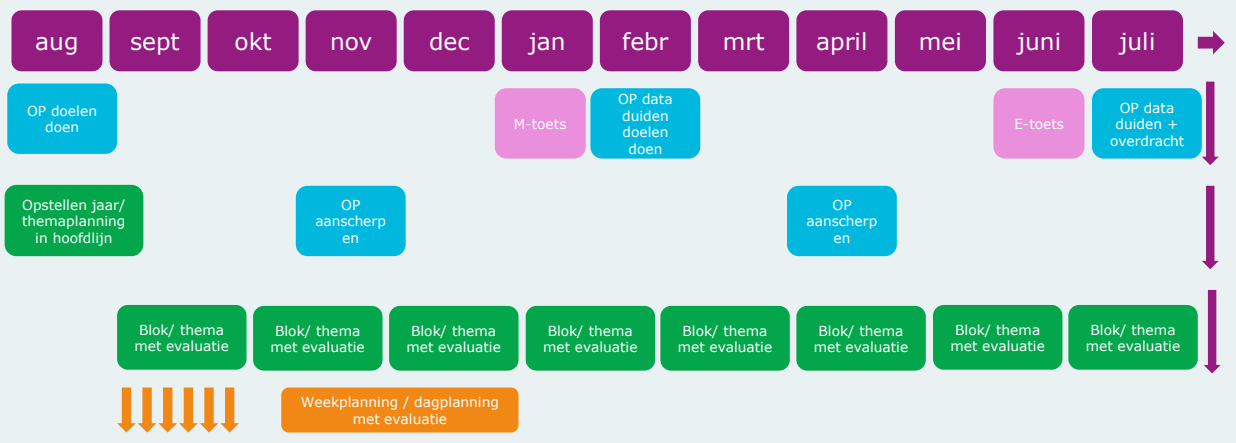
aug sept okt nov dec jan febr mrt april mei juni juli

OP doelen doen

M-toets

OP data duiden doelen doen

E-toets

OP data duiden + overdracht

Opstellen jaar/ themaplanning in hoofdlijn

OP aanscherpen

OP aanscherpen

Blok/ thema met evaluatie

Blok/ thema met evaluatie

Blok/ thema met evaluatie

Blok/ thema met evaluatie

Blok/ thema met evaluatie

Blok/ thema met evaluatie

Blok/ thema met evaluatie

Blok/ thema met evaluatie

Weekplanning / dagplanning met evaluatie